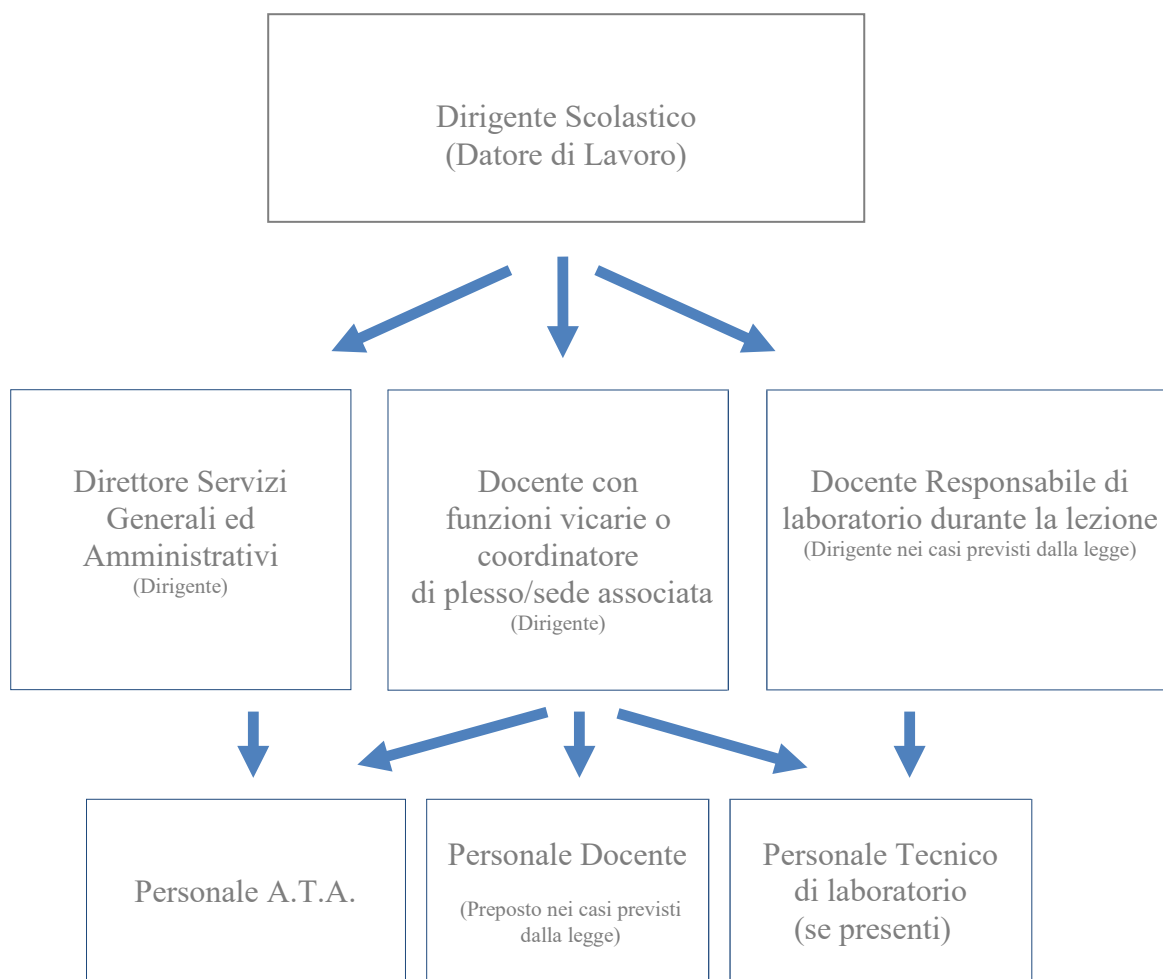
Dirigente Scolastico
(Datore di Lavoro)

Direttore Servizi Generali ed Amministrativi
(Dirigente)

Docente con funzioni vicarie o coordinatore di plesso/sede associata
(Dirigente)

Docente Responsabile di laboratorio durante la lezione
(Dirigente nei casi previsti dalla legge)

Personale A.T.A.

Personale Docente

(Preposto nei casi previsti dalla legge)

Personale Tecnico di laboratorio
(se presenti)